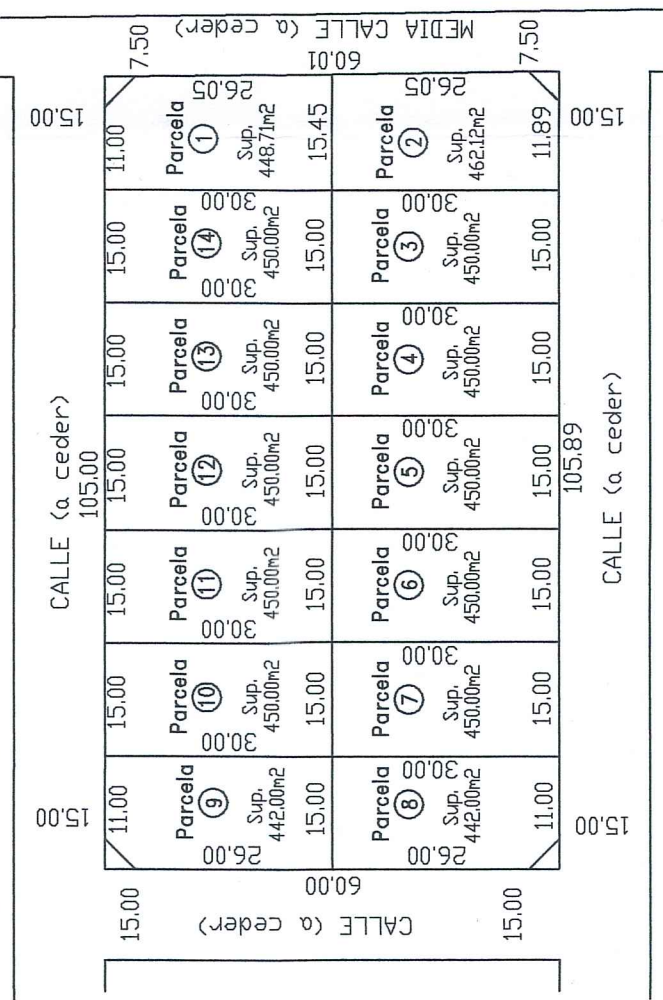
MEDIA CALLE (a ceder)
7.50
60.01
7.50

15.00
11.00
Parcela ①
26.05
Sup. 448.71m2
15.45
Parcela ②
26.05
Sup. 462.12m2
11.89
15.00

15.00
Parcela ⑭
30.00
Sup. 450.00m2
30.00
15.00
Parcela ③
30.00
Sup. 450.00m2
15.00

15.00
Parcela ⑬
30.00
Sup. 450.00m2
30.00
15.00
Parcela ④
30.00
Sup. 450.00m2
15.00

CALLE (a ceder)
105.00
15.00
Parcela ⑫
30.00
Sup. 450.00m2
30.00
15.00
Parcela ⑤
30.00
Sup. 450.00m2
15.00
105.89
CALLE (a ceder)

15.00
Parcela ⑪
30.00
Sup. 450.00m2
30.00
15.00
Parcela ⑥
30.00
Sup. 450.00m2
15.00

15.00
Parcela ⑩
30.00
Sup. 450.00m2
30.00
15.00
Parcela ⑦
30.00
Sup. 450.00m2
15.00

15.00
11.00
Parcela ⑨
26.00
Sup. 442.00m2
15.00
Parcela ⑧
30.00
26.00
Sup. 442.00m2
11.00
15.00

60.00
15.00
CALLE (a ceder)
15.00